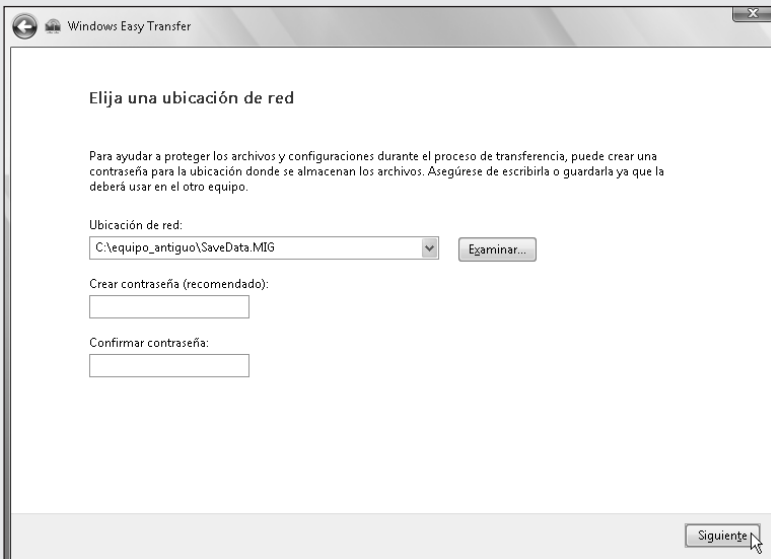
Windows Easy Transfer

Elija una ubicación de red

Para ayudar a proteger los archivos y configuraciones durante el proceso de transferencia, puede crear una contraseña para la ubicación donde se almacenan los archivos. Asegúrese de escribirla o guardarla ya que la deberá usar en el otro equipo.

Ubicación de red:

C:\equipo_antiguo\SaveData.MIG

Examinar...

Crear contraseña (recomendado):

Confirmar contraseña:

Siguiente